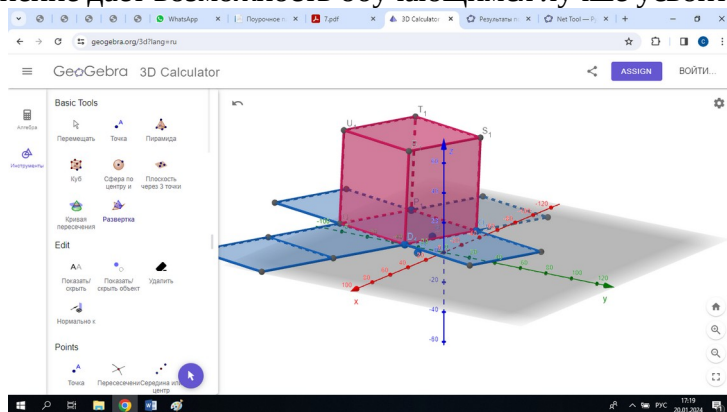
WhatsApp
Поурочное п
7.pdf
3D Calculator
Результаты п
Net Tool — P
geogebra.org/3d?lang=ru
GeoGebra 3D Calculator
ASSIGN
ВОЙТИ...
Алгебра
Инструменты
Basic Tools
Перемещать
Точка
Пирамида
Куб
Сфера по центру и
Плоскость через 3 точки
Кривая пересечения
Развертка
Edit
Показать/скрыть
Показать/скрыть объект
Удалить
Нормально к
Points
Точка
Пересечение
Середина или центр
U₁
T₁
S₁
-100
-120
100
20
40
60
80
100
120
x
y
z
-20
-40
-60
РУС
17:19
20.01.2024